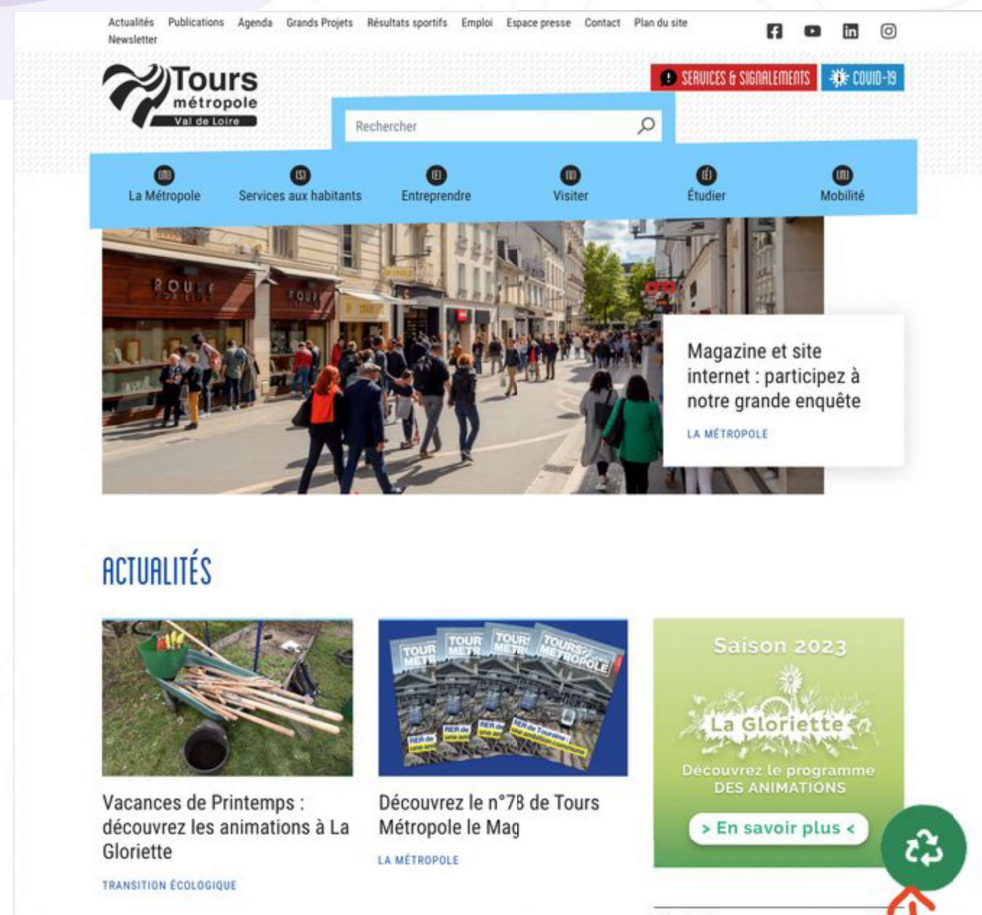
Actualités Publications Agenda Grands Projets Résultats sportifs Emploi Espace presse Contact Plan du site Newsletter

Tours métropole Val de Loire

SERVICES & SIGNALEMENTS COVID-19

Rechercher

(M) La Métropole
(S) Services aux habitants
(E) Entreprendre
(V) Visiter
(É) Étudier
(M) Mobilité

Magazine et site internet : participez à notre grande enquête

LA MÉTROPOLE

ACTUALITÉS

Vacances de Printemps : découvrez les animations à La Gloriette

TRANSITION ÉCOLOGIQUE

Découvrez le n°78 de Tours Métropole le Mag

LA MÉTROPOLE

Saison 2023

La Gloriette

Découvrez le programme DES ANIMATIONS

> En savoir plus <